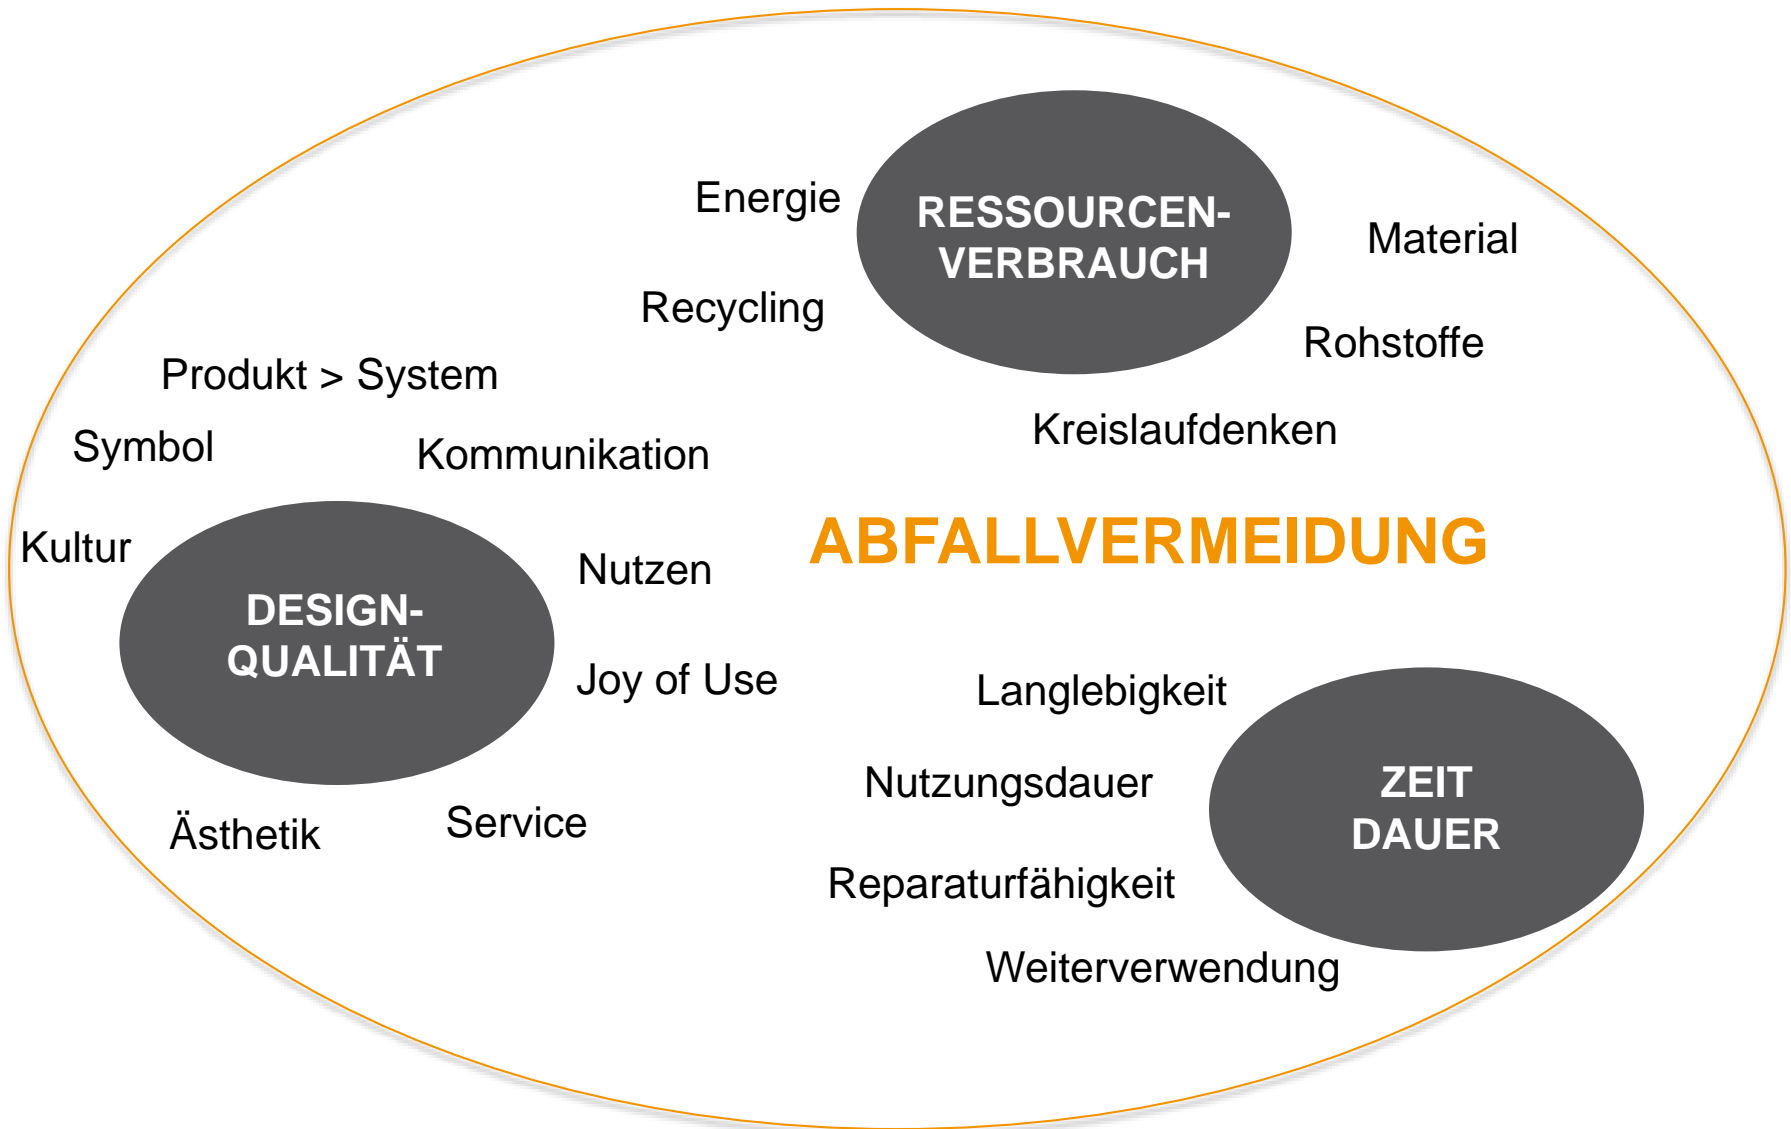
Energie

RESSOURCEN-
VERBRAUCH

Material

Recycling

Rohstoffe

Produkt > System

Symbol

Kommunikation

Kreislaufdenken

Kultur

ABFALLVERMEIDUNG

Nutzen

DESIGN-
QUALITÄT

Joy of Use

Langlebigkeit

Nutzungsdauer

ZEIT
DAUER

Ästhetik

Service

Reparaturfähigkeit

Weiterverwendung